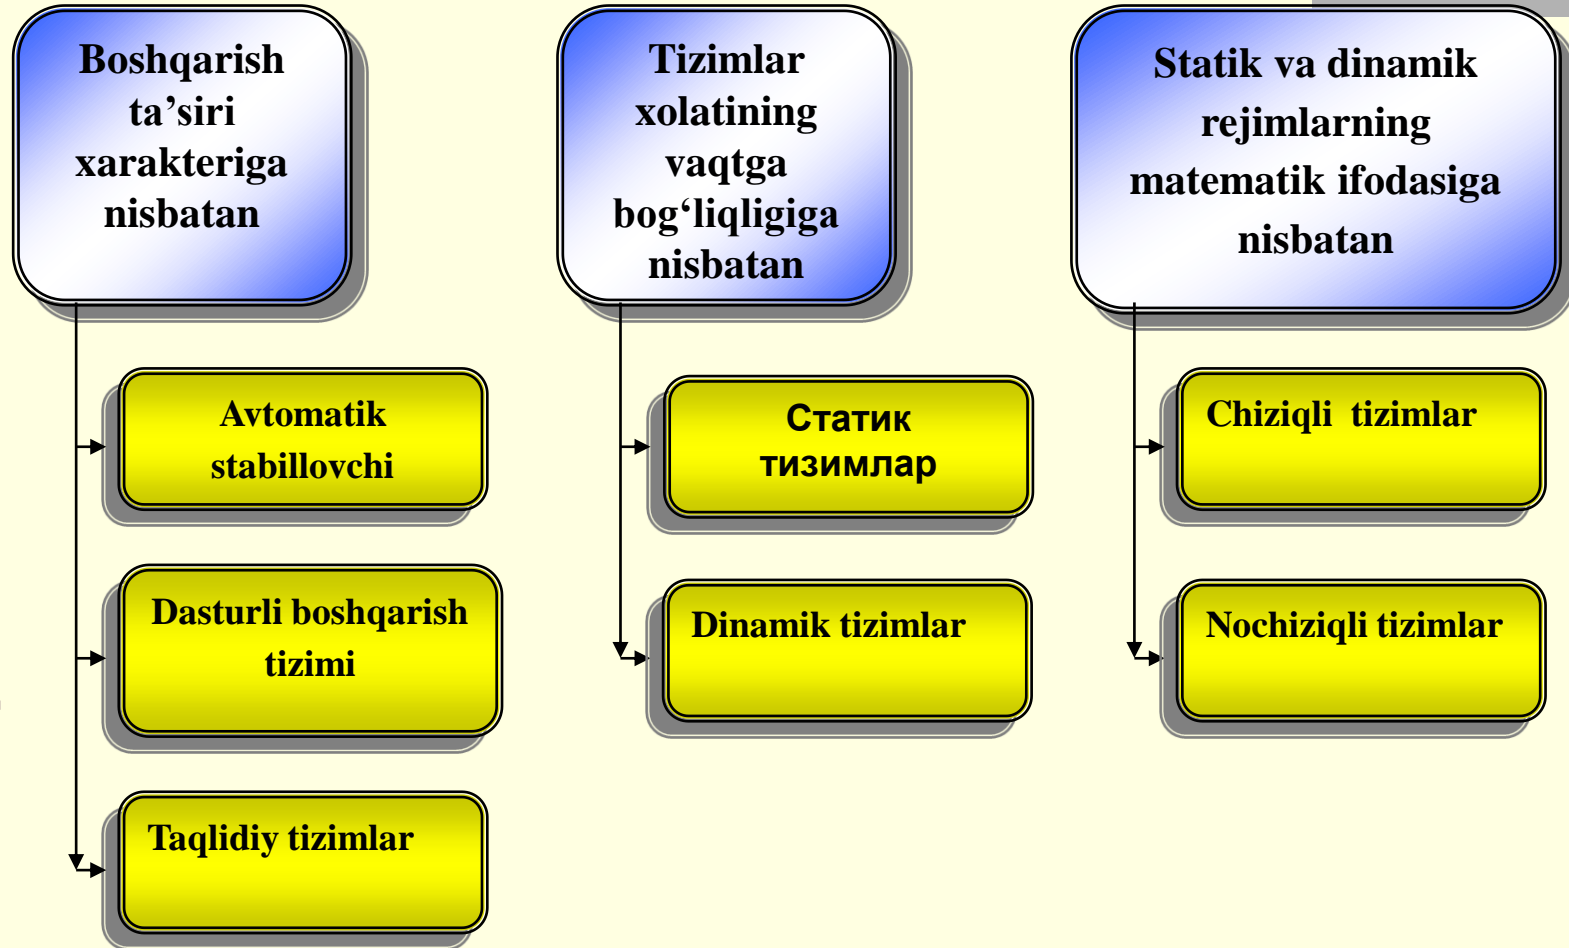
Boshqarish ta’siri xarakteriga nisbatan

Avtomatik stabillovchi

Dasturli boshqarish tizimi

Taqlidiy tizimlar

Tizimlar xolatining vaqtga bog‘liqligiga nisbatan

Статик тизимлар

Dinamik tizimlar

Statik va dinamik rejimlarning matematik ifodasiga nisbatan

Chiziqli tizimlar

Nochiziqli tizimlar